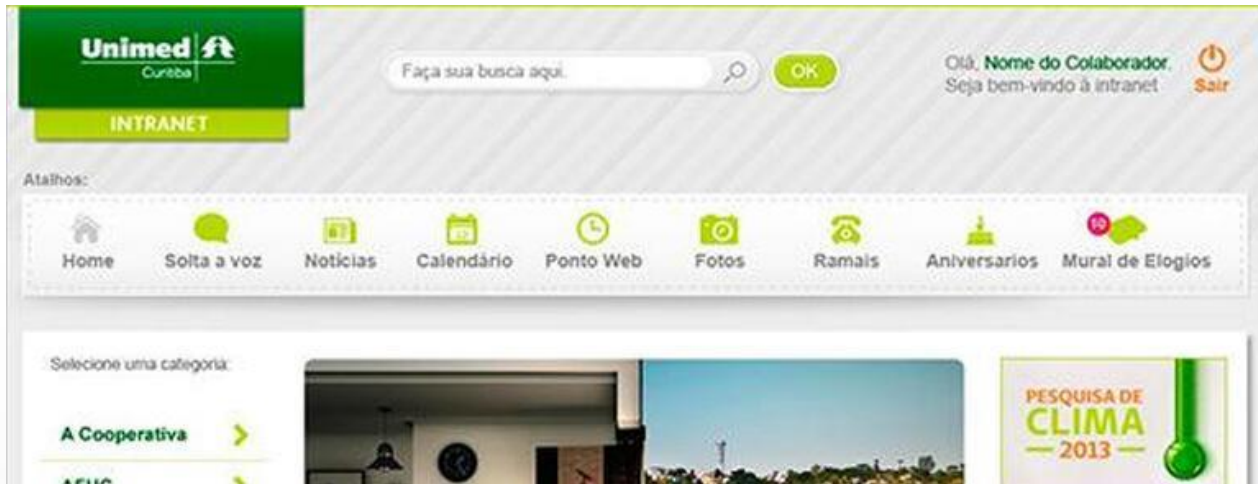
Unimed
Curitiba

INTRANET

Faça sua busca aqui.

OK

Olá, Nome do Colaborador.
Seja bem-vindo à intranet

Sair

Atalhos:

Home
Solta a voz
Notícias
Calendário
Ponto Web
Fotos
Ramais
Aniversarios
10
Mural de Elogios

Selecione uma categoria:

A Cooperativa

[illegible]

PESQUISA DE
CLIMA
2013